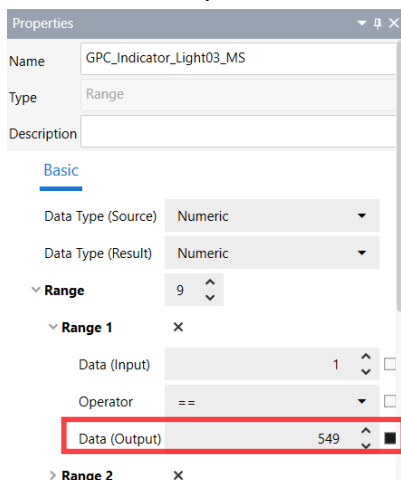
Properties

Name GPC_Indicator_Light03_MS

Type Range

Description

Basic

Data Type (Source) Numeric

Data Type (Result) Numeric

Range 9

Range 1 ×

Data (Input) 1

Operator ==

Data (Output) 549

Range 2 ×